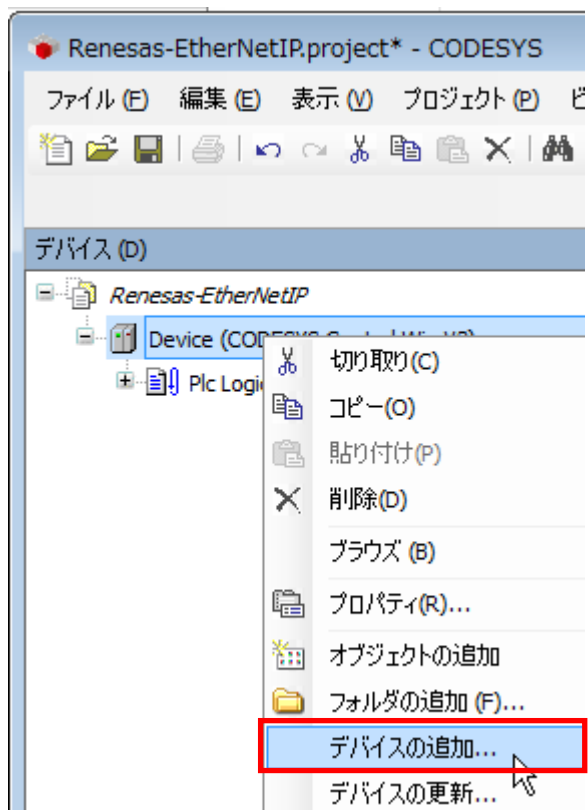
Renesas-EtherNetIP.project* - CODESYS

ファイル(F) 編集(E) 表示(V) プロジェクト(P) ビ

デバイス(D)

Renesas-EtherNetIP

Device (COD

Plc Logi

切り取り(C)

コピー(O)

貼り付け(P)

削除(D)

ブラウズ(B)

プロパティ(R)...

オブジェクトの追加

フォルダの追加(F)...

デバイスの追加...

デバイスの更新...